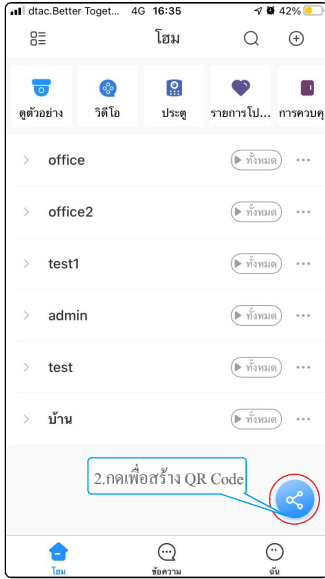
dtac.Better Toget... 4G 16:35 42%

โฮม

ดูตัวอย่าง วิดีโอ ประตู รายการโป... การควบคุ

> office ทั้งหมด ...

> office2 ทั้งหมด ...

> test1 ทั้งหมด ...

> admin ทั้งหมด ...

> test ทั้งหมด ...

> บ้าน ทั้งหมด ...

2.กดเพื่อสร้าง QR Code

โฮม ข้อความ ฉัน